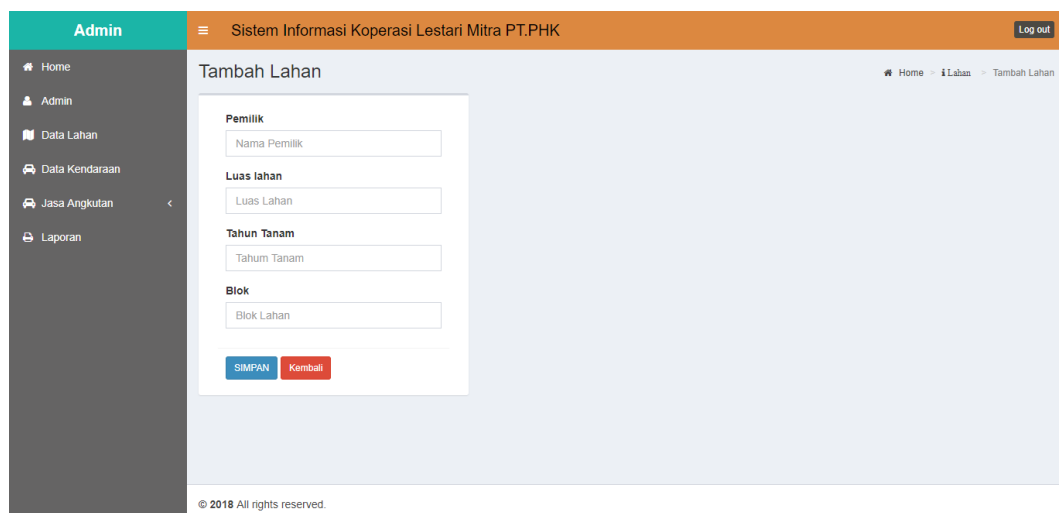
Admin

Sistem Informasi Koperasi Lestari Mitra PT.PHK

Log out

Home
Admin
Data Lahan
Data Kendaraan
Jasa Angkutan
Laporan

Tambah Lahan

Home > Lahan > Tambah Lahan

Pemilik
Nama Pemilik
Luas lahan
Luas Lahan
Tahun Tanam
Tahum Tanam
Blok
Blok Lahan

SIMPAN
Kembali

© 2018 All rights reserved.